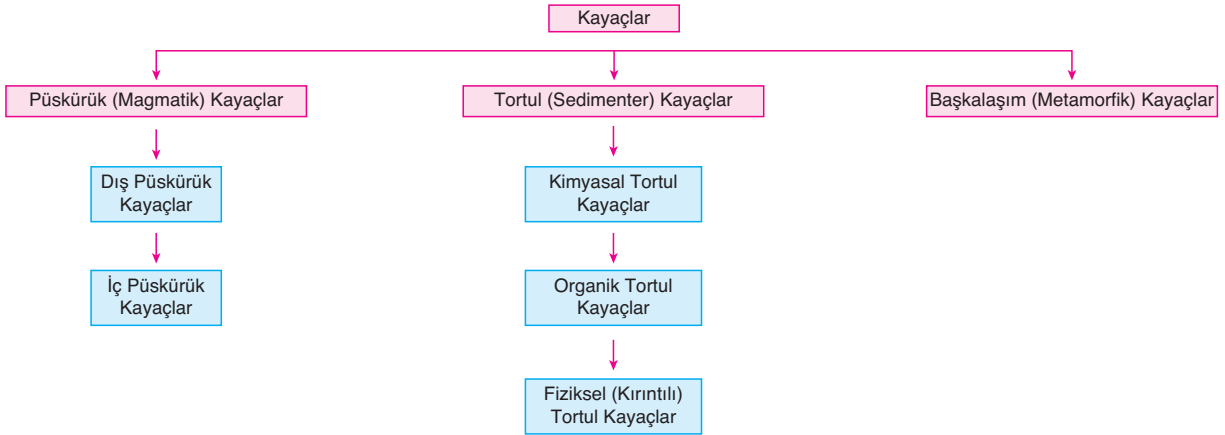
Kayaçlar

Püskürük (Magmatik) Kayaçlar

Dış Püskürük Kayaçlar

İç Püskürük Kayaçlar

Tortul (Sedimenter) Kayaçlar

Kimyasal Tortul Kayaçlar

Organik Tortul Kayaçlar

Fiziksel (Kırıntılı) Tortul Kayaçlar

Başkalaşım (Metamorfik) Kayaçlar